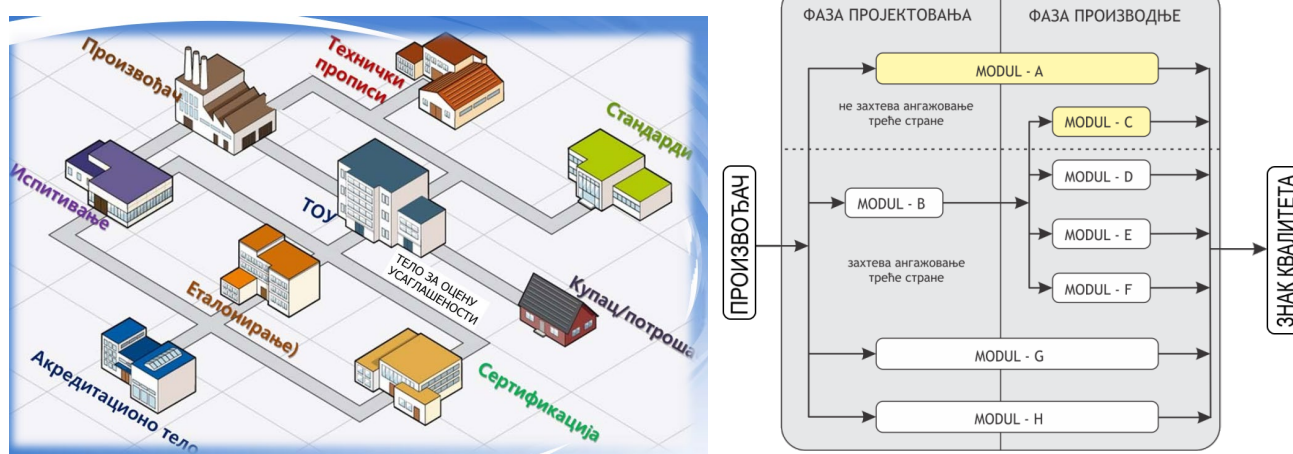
Произвођач

Технички прописи

Стандарди

Испитивање

ТОУ

ТЕЛО ЗА ОЦЕНУ УСАГЛАШЕНОСТИ

Купац/потроша

Еталонирање)

Сертификација

Акредитационо тело

ФАЗА ПРОЈЕКТОВАЊА

ФАЗА ПРОИЗВОДЊЕ

ПРОИЗВОЂАЧ

MODUL - A

не захтева ангажовање треће стране

MODUL - C

MODUL - B

MODUL - D

MODUL - E

захтева ангажовање треће стране

MODUL - F

MODUL - G

MODUL - H

ЗНАК КВАЛИТЕТА